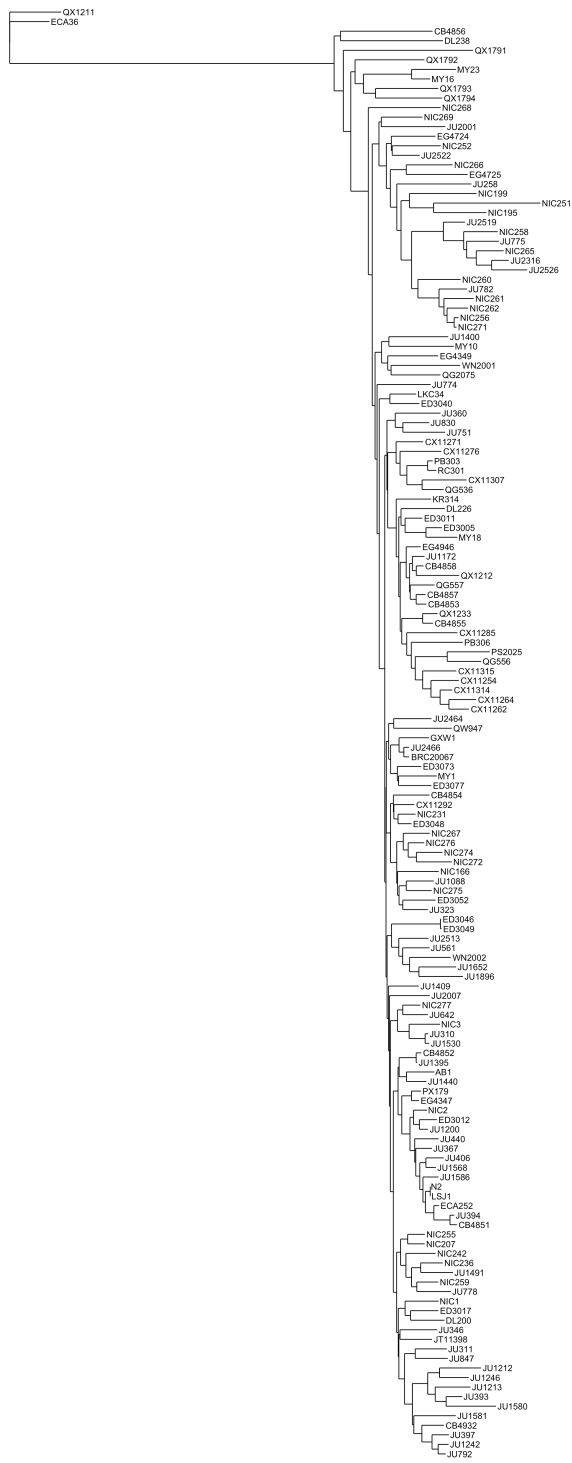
QX1211
ECA36
CB4856
DL238
QX1791
QX1792
MY23
MY16
QX1793
QX1794
NIC268
NIC269
JU2001
EG4724
NIC252
JU2522
NIC266
EG4725
JU258
NIC199
NIC251
NIC195
JU2519
NIC258
JU775
NIC265
JU2316
JU2526
NIC260
JU782
NIC261
NIC262
NIC256
NIC271
JU1400
MY10
EG4349
WN2001
QG2075
JU774
LKC34
ED3040
JU360
JU830
JU751
CX11271
CX11276
PB303
RC301
CX11307
QG536
KR314
DL226
ED3011
ED3005
MY18
EG4946
JU1172
CB4858
QX1212
QG557
CB4857
CB4853
QX1233
CB4855
CX11285
PB306
PS2025
QG556
CX11315
CX11254
CX11314
CX11264
CX11262
JU2464
QW947
GXW1
JU2466
BRC20067
ED3073
MY1
ED3077
CB4854
CX11292
NIC231
ED3048
NIC267
NIC276
NIC274
NIC272
NIC166
JU1088
NIC275
ED3052
JU323
ED3046
ED3049
JU2513
JU561
WN2002
JU1652
JU1896
JU1409
JU2007
NIC277
JU642
NIC3
JU310
JU1530
CB4852
JU1395
AB1
JU1440
PX179
EG4347
NIC2
ED3012
JU1200
JU440
JU367
JU406
JU1568
JU1586
N2
LSJ1
ECA252
JU394
CB4851
NIC255
NIC207
NIC242
NIC236
JU1491
NIC259
JU778
NIC1
ED3017
DL200
JU346
JT11398
JU311
JU847
JU1212
JU1246
JU1213
JU393
JU1580
JU1581
CB4932
JU397
JU1242
JU792